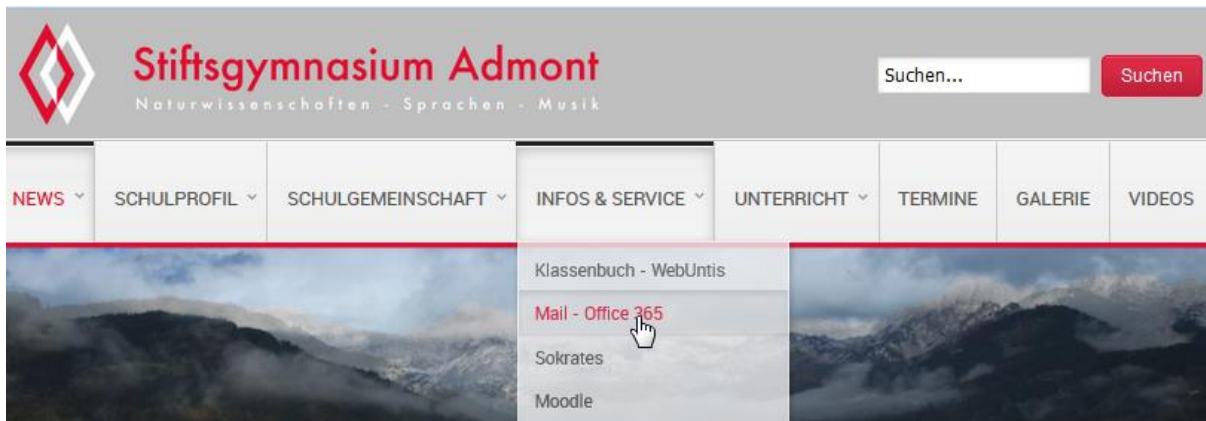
Stiftsgymnasium Admont
Naturwissenschaften - Sprachen - Musik

Suchen...
Suchen

NEWS
SCHULPROFIL
SCHULGEMEINSCHAFT
INFOS & SERVICE
UNTERRICHT
TERMINE
GALERIE
VIDEOS

Klassenbuch - WebUntis
Mail - Office 365
Sokrates
Moodle